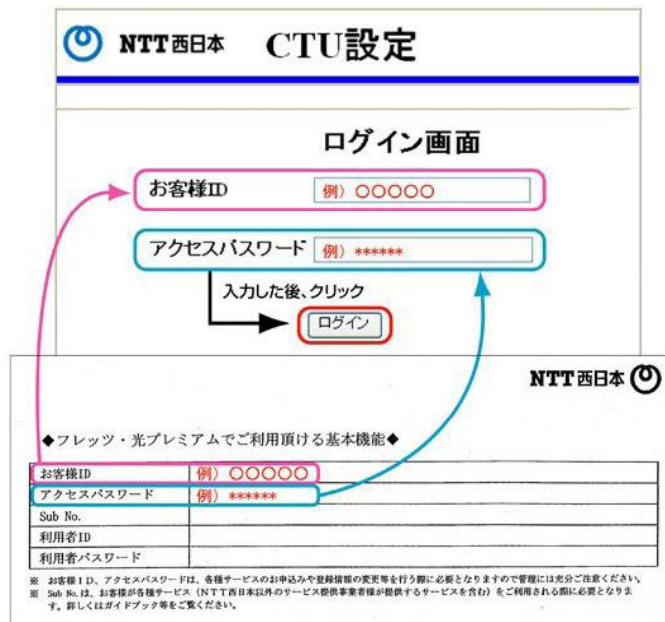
NTT西日本 CTU設定

ログイン画面

お客様ID 例）○○○○○

アクセスパスワード 例）******

入力した後、クリック

ログイン

NTT西日本

◆フレッツ・光プレミアムでご利用頂ける基本機能◆

| | |
|---|---|
| お客様ID | 例）○○○○○ |
| アクセスパスワード | 例）****** |
| Sub No. | |
| 利用者ID | |
| 利用者パスワード | |

※ お客様ID、アクセスパスワードは、各種サービスのお申込みや登録情報の変更等を行う際に必要となりますので管理には充分ご注意ください。
※ Sub No.は、お客様が各種サービス（NTT西日本以外のサービス提供事業者様が提供するサービスを含む）をご利用される際に必要となります。詳しくはガイドブック等をご覧ください。